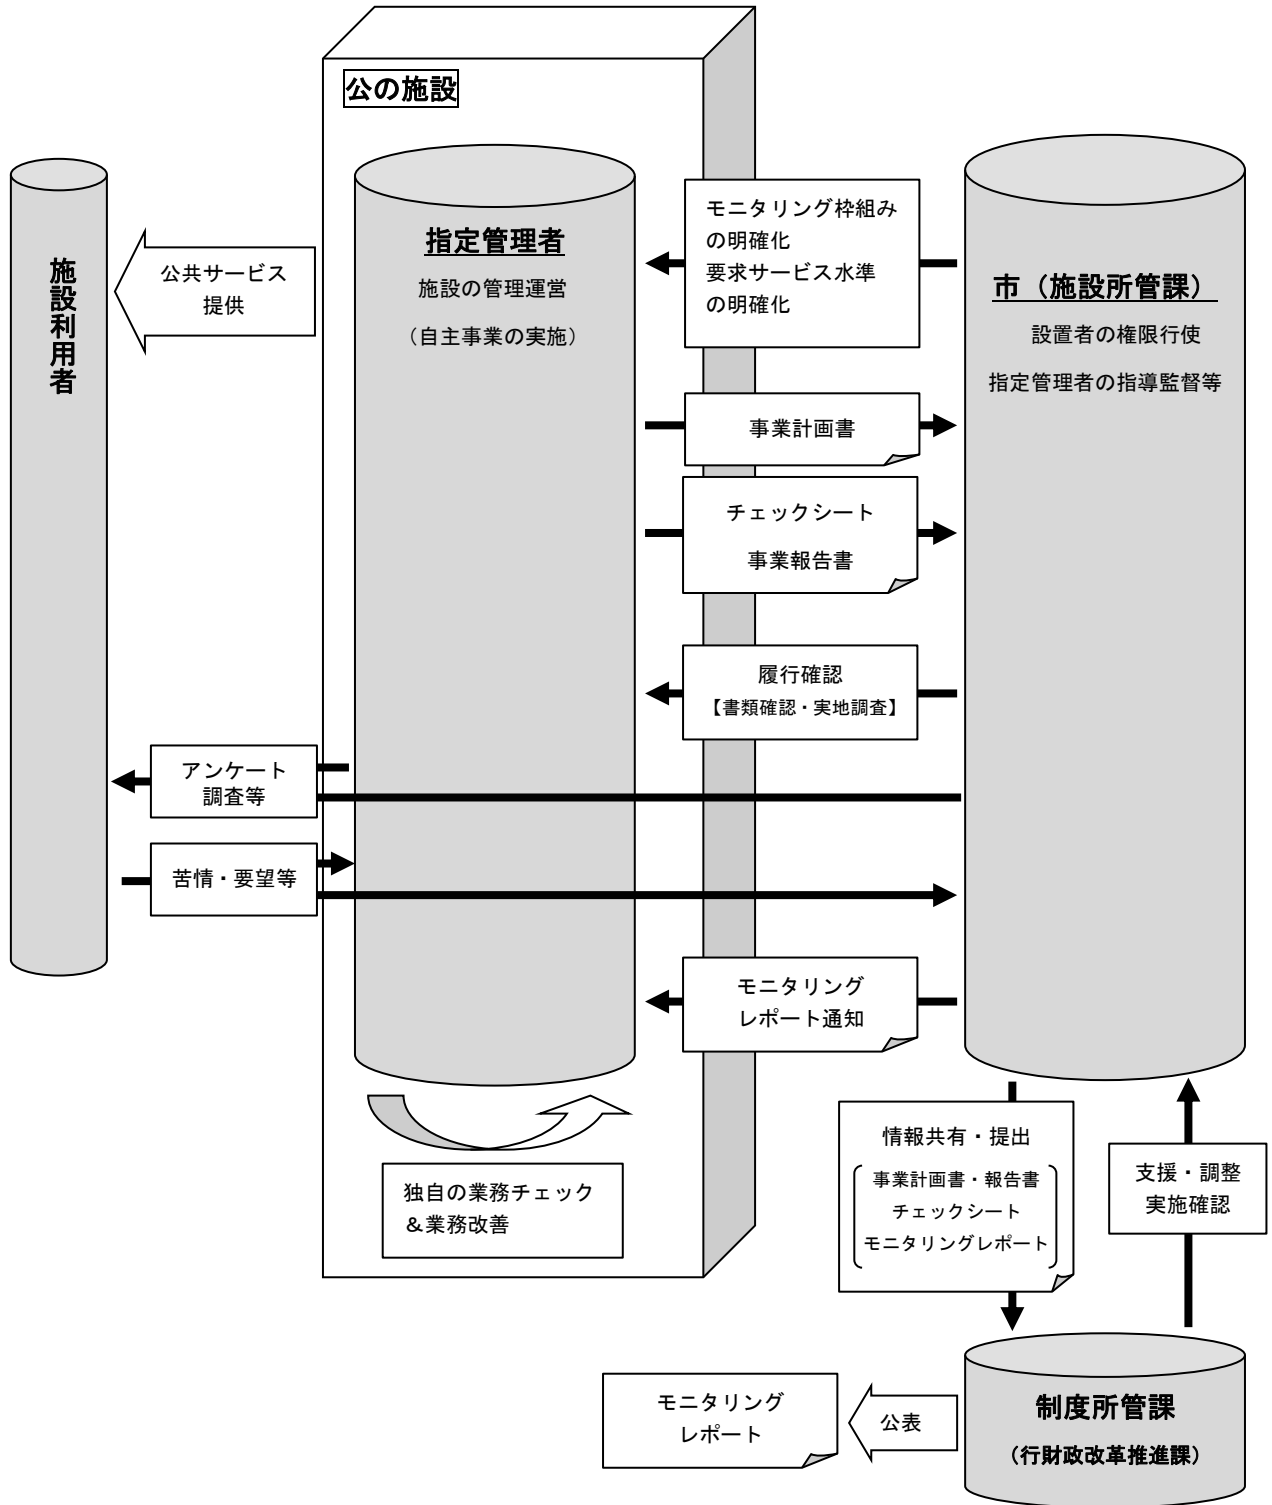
公の施設

施設利用者

公共サービス提供

指定管理者

施設の管理運営

（自主事業の実施）

モニタリング枠組みの明確化
要求サービス水準の明確化

市（施設所管課）

設置者の権限行使

指定管理者の指導監督等

事業計画書

チェックシート

事業報告書

履行確認
【書類確認・実地調査】

アンケート調査等

苦情・要望等

モニタリングレポート通知

独自の業務チェック
&業務改善

情報共有・提出

事業計画書・報告書
チェックシート
モニタリングレポート

支援・調整
実施確認

モニタリングレポート

公表

制度所管課

（行財政改革推進課）